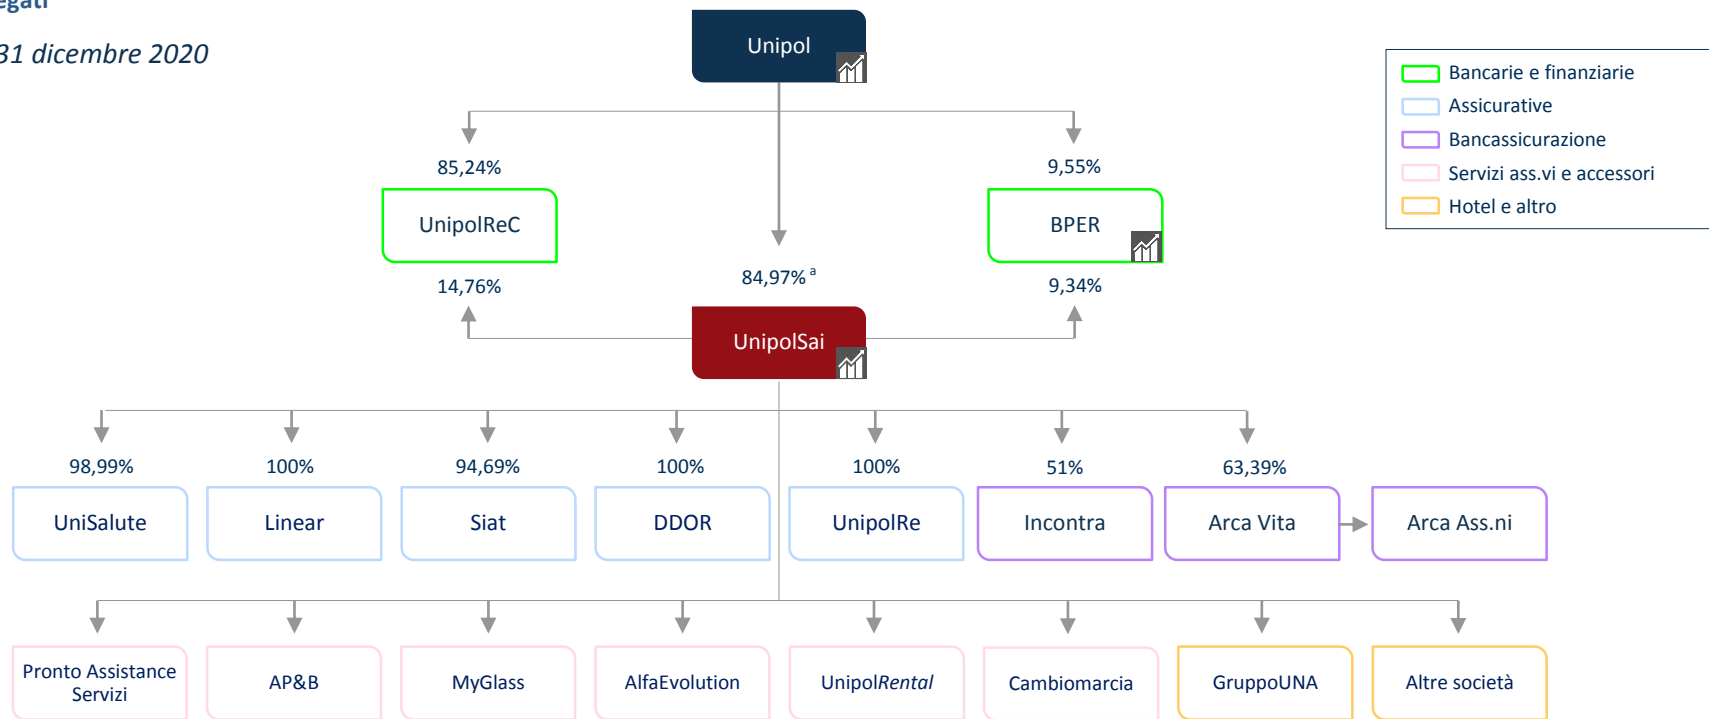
egati

31 dicembre 2020

Unipol

Bancarie e finanziarie
Assicurative
Bancassicurazione
Servizi ass.vi e accessori
Hotel e altro

85,24%

UnipolReC

14,76%

9,55%

BPER

9,34%

84,97% $^{a}$

UnipolSai

98,99%
UniSalute

100%
Linear

94,69%
Siat

100%
DDOR

100%
UnipolRe

51%
Incontra

63,39%
Arca Vita

Arca Ass.ni

Pronto Assistance Servizi

AP&B

MyGlass

AlfaEvolution

UnipolRental

Cambiomarcia

GruppoUNA

Altre società